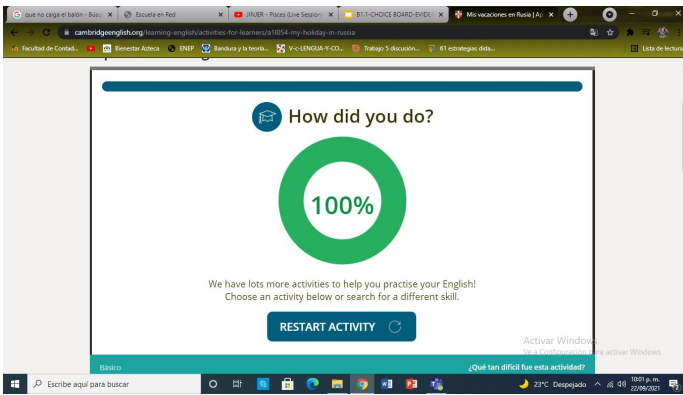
que no caiga el balón - Búsq ×
Escuela en Red ×
JINJER - Pisces (Live Session) ×
B1.1-CHOICE BOARD-EVIDE ×
Mis vacaciones en Rusia | Ap ×
+

cambridgeenglish.org/learning-english/activities-for-learners/a1l054-my-holiday-in-russia

Facultad de Contad... Bienestar Azteca ENEP Bandura y la teoría... V-c-LENGUA-Y-CO... Trabajo 5 discusión... 61 estrategias dida... Lista de lectura

How did you do?

100%

We have lots more activities to help you practise your English! Choose an activity below or search for a different skill.

RESTART ACTIVITY

Activar Windows
Ve a Configuración para activar Windows.

Básico
¿Qué tan difícil fue esta actividad?

Escribe aquí para buscar
23°C Despejado
10:01 p. m.
22/09/2021